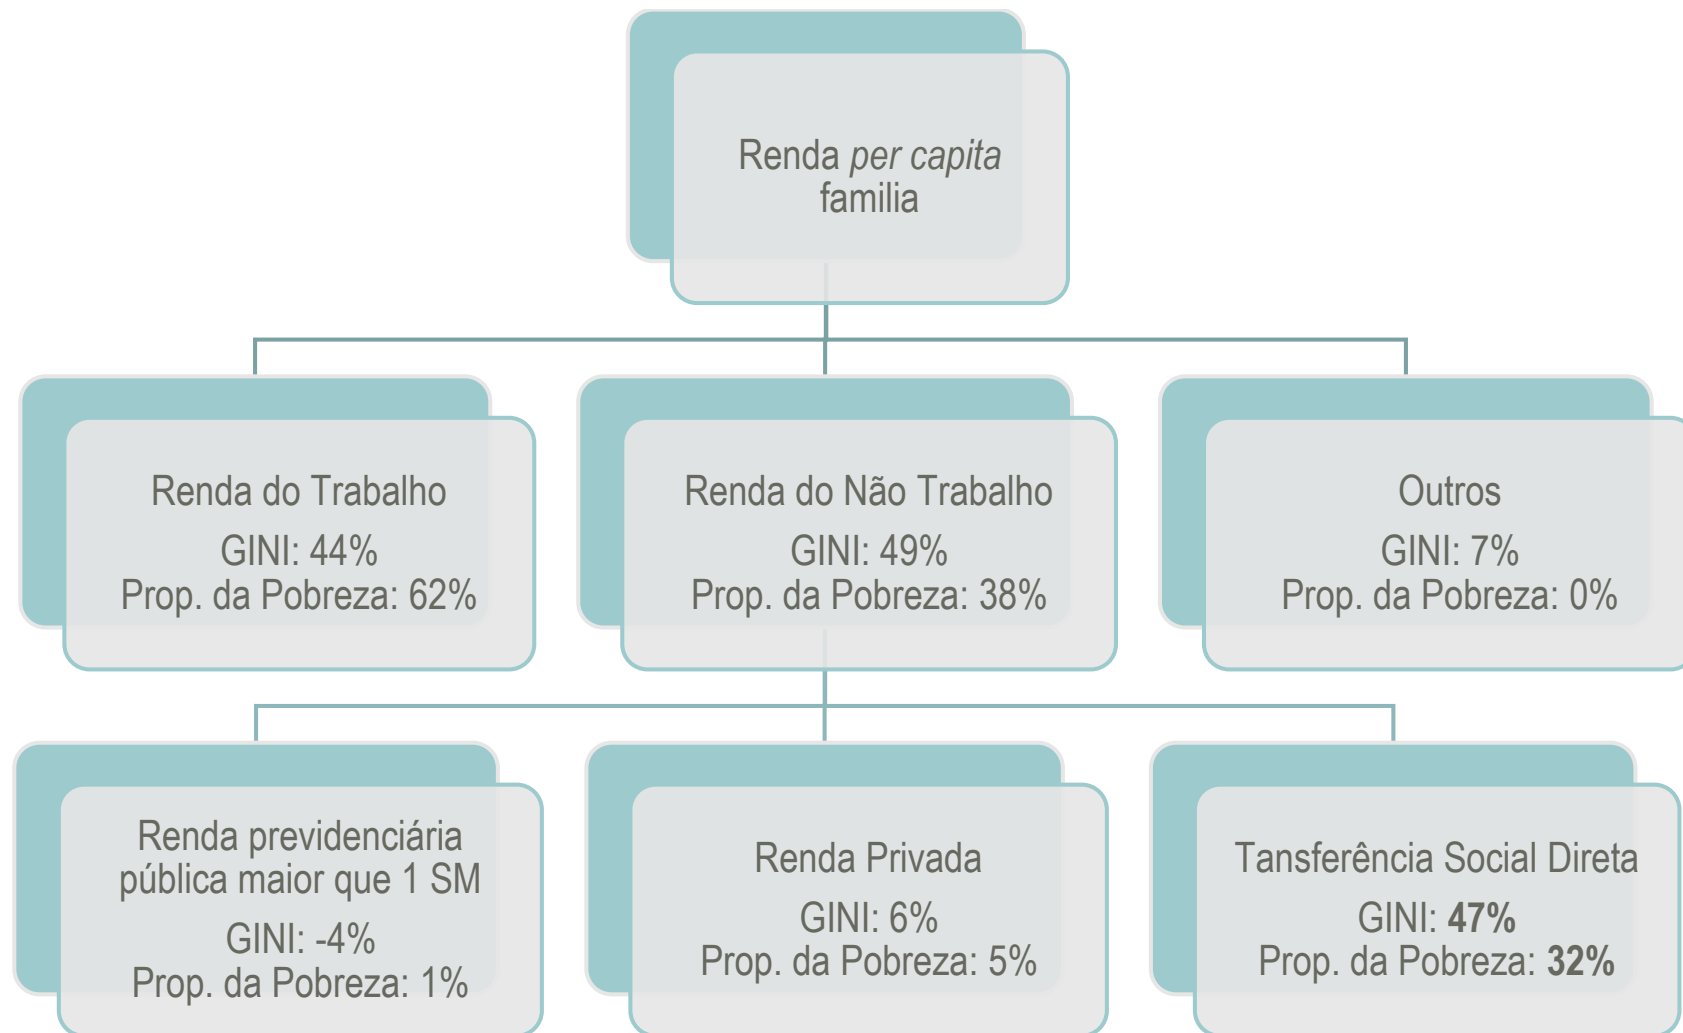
Renda *per capita* familia

Renda do Trabalho
GINI: 44%
Prop. da Pobreza: 62%

Renda do Não Trabalho
GINI: 49%
Prop. da Pobreza: 38%

Outros
GINI: 7%
Prop. da Pobreza: 0%

Renda previdenciária pública maior que 1 SM
GINI: -4%
Prop. da Pobreza: 1%

Renda Privada
GINI: 6%
Prop. da Pobreza: 5%

Tansferência Social Direta
GINI: **47%**
Prop. da Pobreza: **32%**